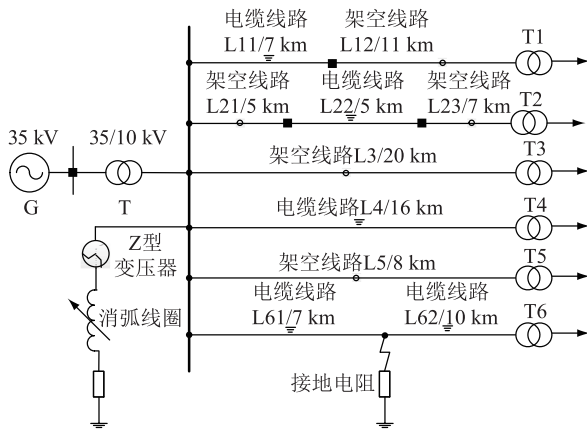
电缆线路 L11/7 km
架空线路 L12/11 km
T1
架空线路 L21/5 km
电缆线路 L22/5 km
架空线路 L23/7 km
T2
35 kV
35/10 kV
G
T
架空线路L3/20 km
T3
电缆线路L4/16 km
T4
Z型 变压器
架空线路L5/8 km
T5
消弧线圈
电缆线路 L61/7 km
电缆线路 L62/10 km
T6
接地电阻